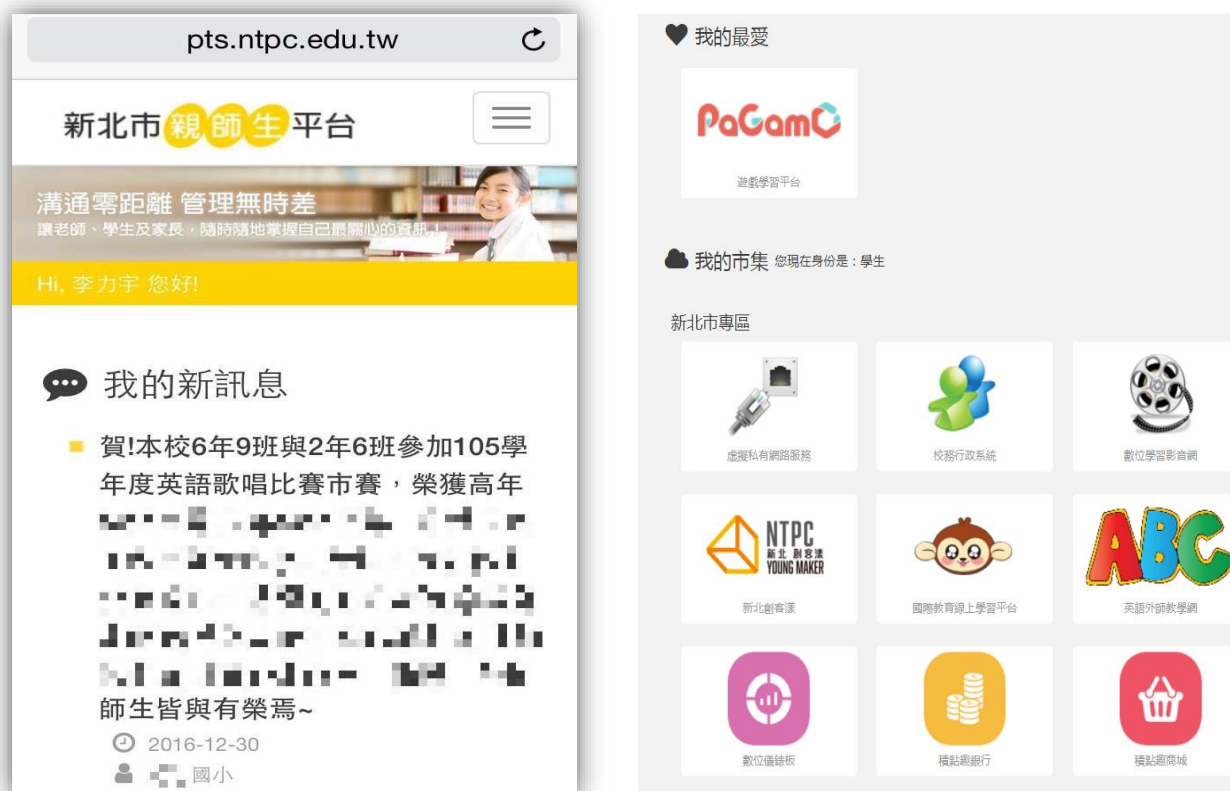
pts.ntpc.edu.tw

新北市親師生平台

溝通零距離 管理無時差
讓老師、學生及家長，隨時隨地掌握自己最關心的資訊！

Hi, 李力宇 您好!

我的新訊息

賀!本校6年9班與2年6班參加105學年度英語歌唱比賽市賽，榮獲高年 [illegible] 師生皆與有榮焉~

2016-12-30

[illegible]國小

我的最愛

PaGamO
遊戲學習平台

我的市集 您現在身份是：學生

新北市專區

虛擬私有網路服務

校務行政系統

數位學習影音網

NTPC 新北 創客漾 YOUNG MAKER
新北創客漾

國際教育線上學習平台

ABC
英語外師教學網

數位儀錶板

積點趣銀行

積點趣商城